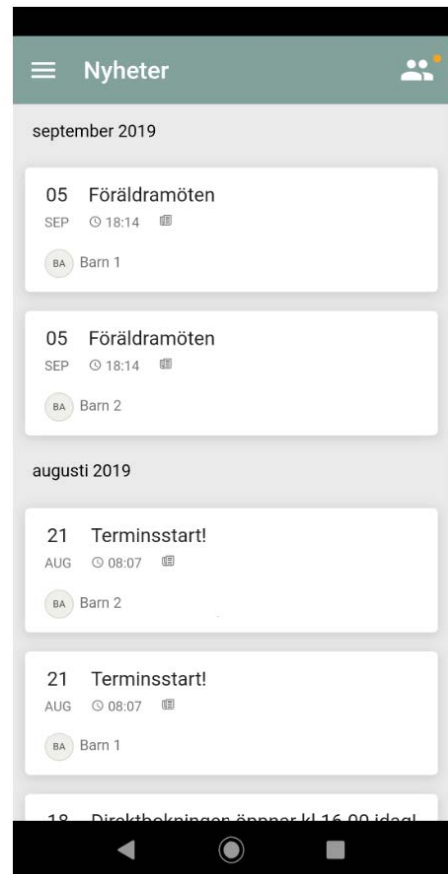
Nyheter

september 2019

05 Föräldramöten
SEP 18:14

BA Barn 1

05 Föräldramöten
SEP 18:14

BA Barn 2

augusti 2019

21 Terminsstart!
AUG 08:07

BA Barn 2

21 Terminsstart!
AUG 08:07

BA Barn 1

18 Direktbokningen öppnar kl 16.00 idag!